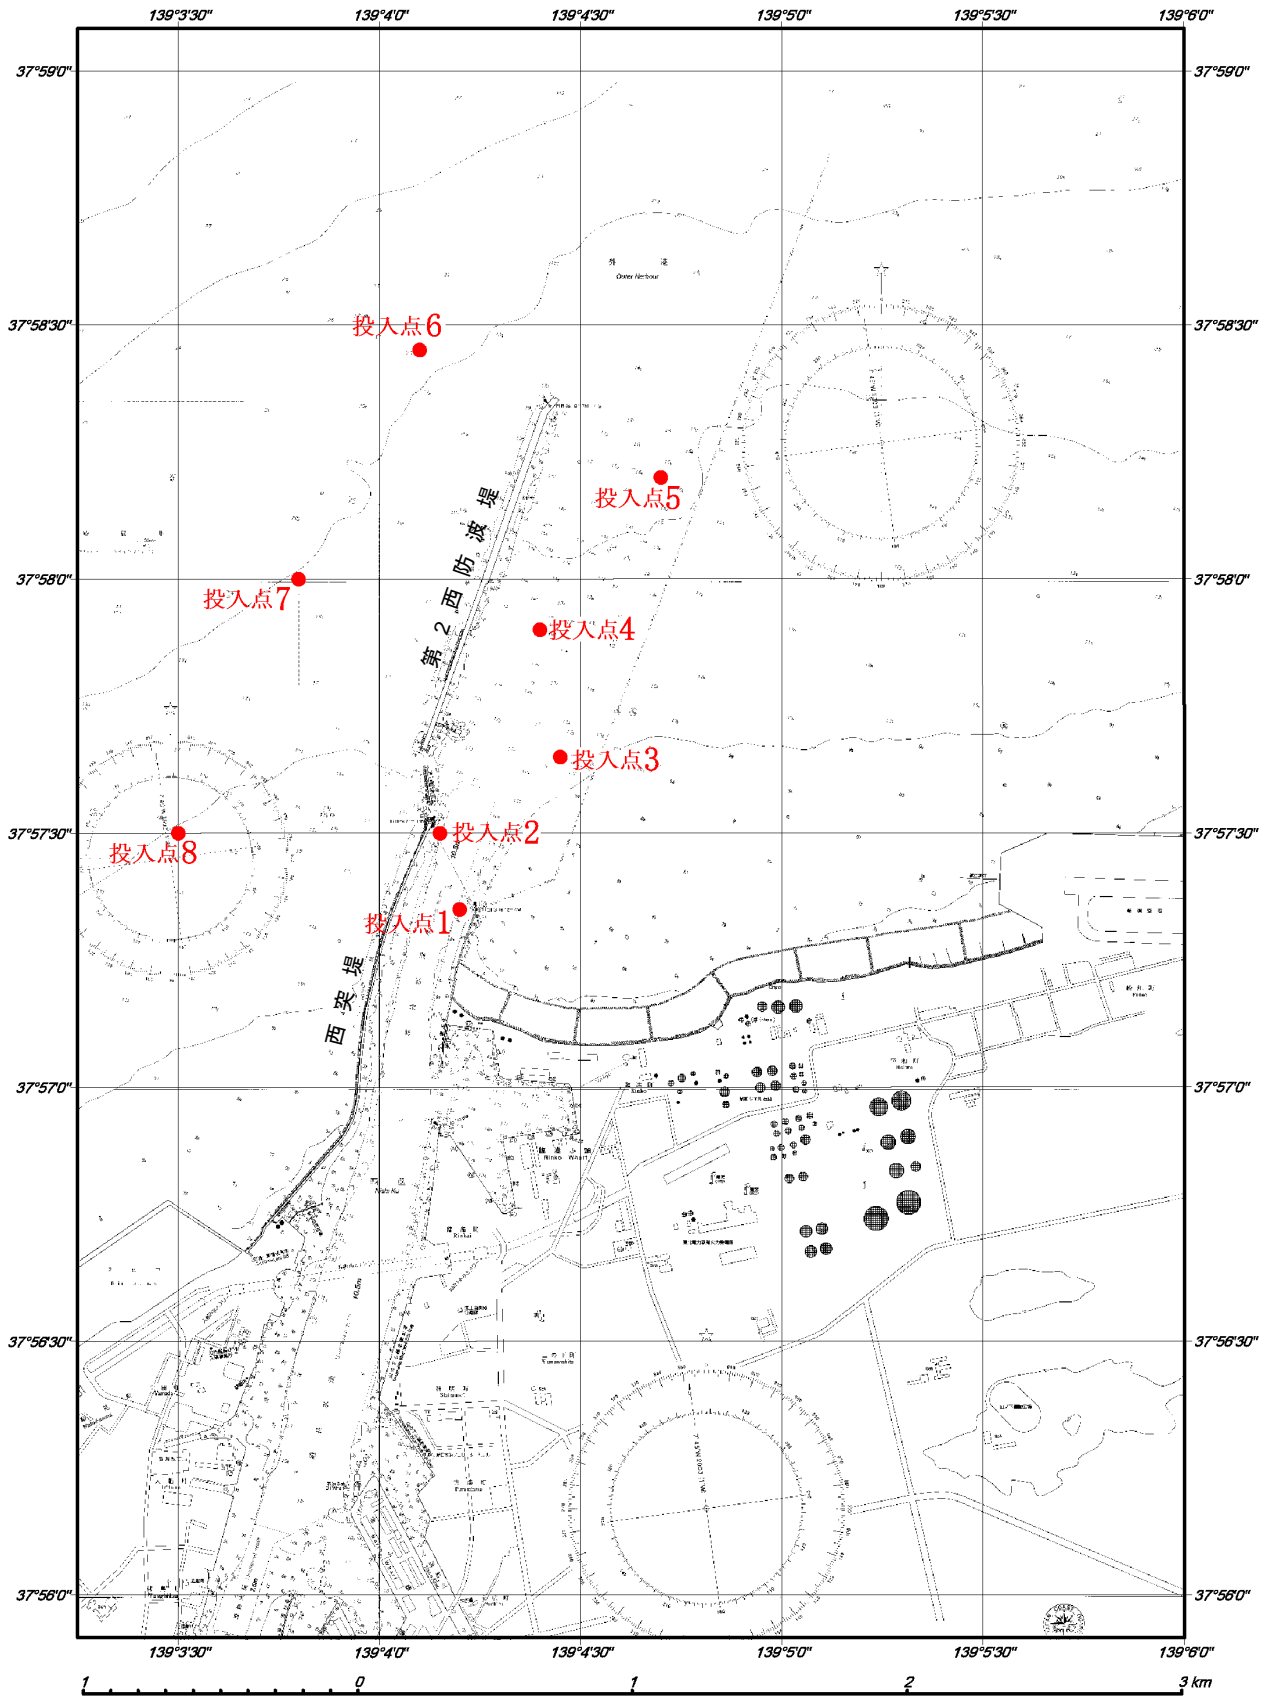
139°3'30"
139°4'0"
139°4'30"
139°5'0"
139°5'30"
139°6'0"

37°59'0"
37°59'0"

Outer Harbour

37°58'30"
37°58'30"

投入点6
投入点5
第２西防波堤
投入点7
37°58'0"
37°58'0"
投入点4
投入点3
37°57'30"
37°57'30"
投入点2
投入点8
投入点1
西突堤

37°57'0"
37°57'0"

37°56'30"
37°56'30"

37°56'0"
37°56'0"

139°3'30"
139°4'0"
139°4'30"
139°5'0"
139°5'30"
139°6'0"

1
0
1
2
3 km